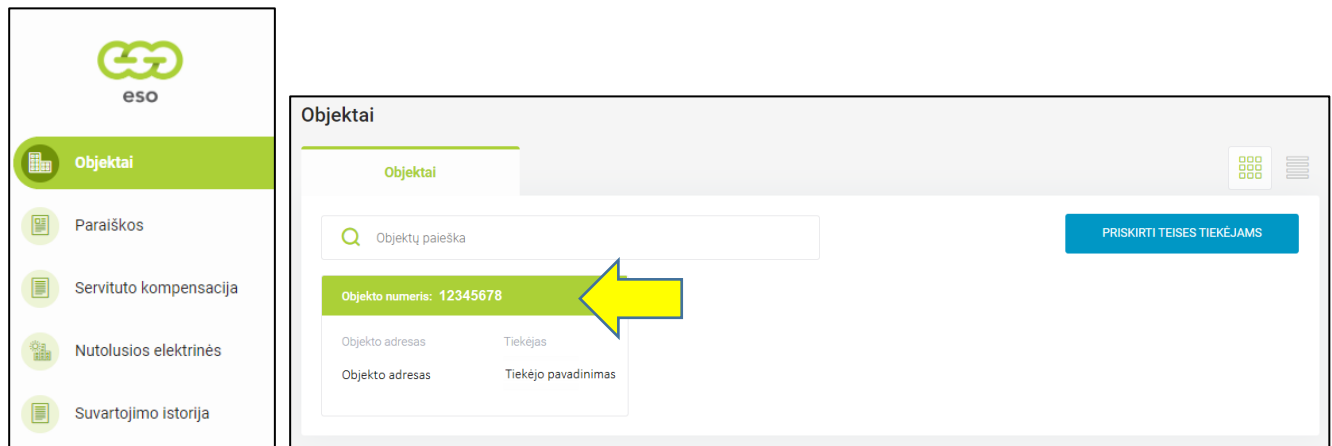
eso

Objektai

Paraiškos

Servituto kompensacija

Nutolusios elektrinės

Suvartojimo istorija

Objektai

Objektai

Objektų paieška

PRISKIRTI TEISES TIEKĖJAMS

Objekto numeris: 12345678

| Objekto adresas | Tiekėjas |
|---|---|
| Objekto adresas | Tiekėjo pavadinimas |